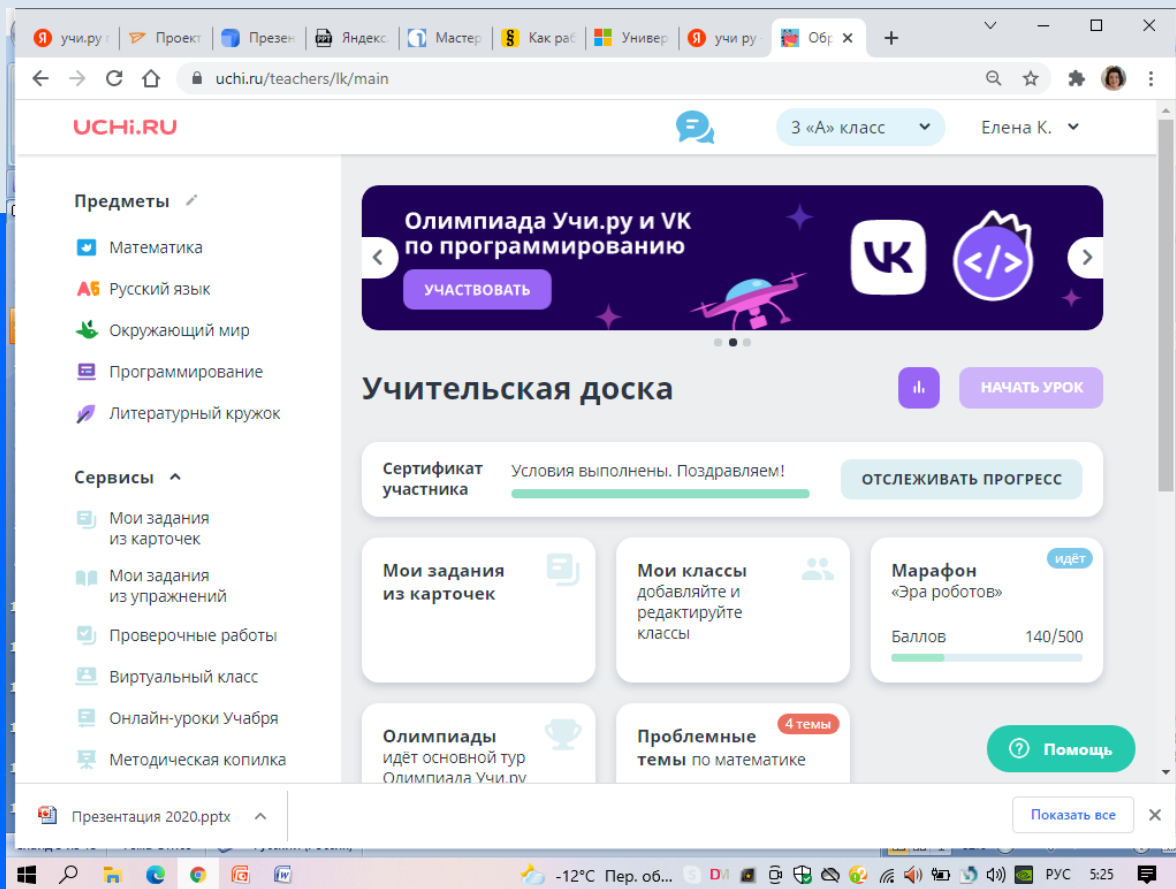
учи.ру | Проект | Презен | Яндекс | Мастер | Как раб | Универ | учи ру | Обр ×
uchi.ru/teachers/lk/main

UCHi.RU
3 «А» класс
Елена К.

Предметы
Математика
Русский язык
Окружающий мир
Программирование
Литературный кружок

Сервисы
Мои задания из карточек
Мои задания из упражнений
Проверочные работы
Виртуальный класс
Онлайн-уроки Учабря
Методическая копилка

Олимпиада Учи.ру и VK по программированию
УЧАСТВОВАТЬ

Учительская доска
НАЧАТЬ УРОК

Сертификат участника
Условия выполнены. Поздравляем!
ОТСЛЕЖИВАТЬ ПРОГРЕСС

Мои задания из карточек

Мои классы
добавляйте и редактируйте классы

идёт
Марафон
«Эра роботов»
Баллов 140/500

Олимпиады
идёт основной тур Олимпиада Учи.ру

4 темы
Проблемные темы по математике

Помощь

Презентация 2020.pptx
Показать все

-12°C Пер. об... РУС 5:25